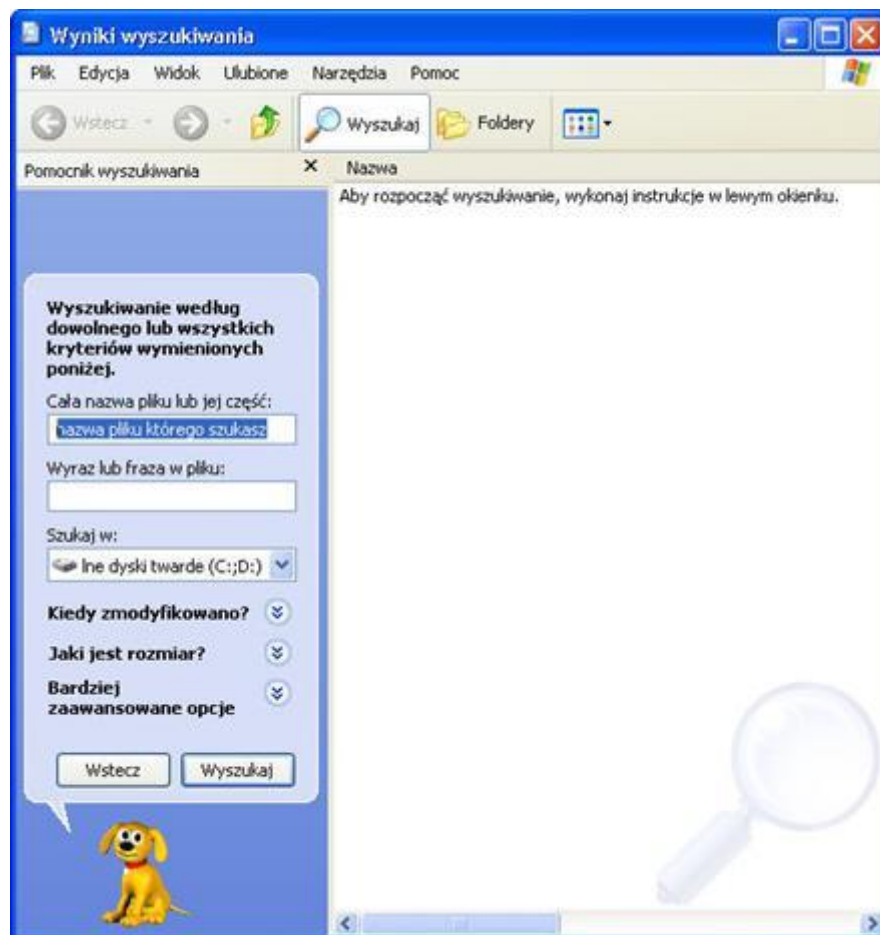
Wyniki wyszukiwania

Plik Edycja Widok Ulubione Narzędzia Pomoc

Wstecz Wyszukaj Foldery

Pomocnik wyszukiwania

Nazwa

Aby rozpocząć wyszukiwanie, wykonaj instrukcje w lewym okienku.

Wyszukiwanie według dowolnego lub wszystkich kryteriów wymienionych poniżej.

Cała nazwa pliku lub jej część:

nazwa pliku którego szukasz

Wyraz lub fraza w pliku:

Szukaj w:

lne dyski twarde (C:;D:)

Kiedy zmodyfikowano?

Jaki jest rozmiar?

Bardziej zaawansowane opcje

Wstecz Wyszukaj